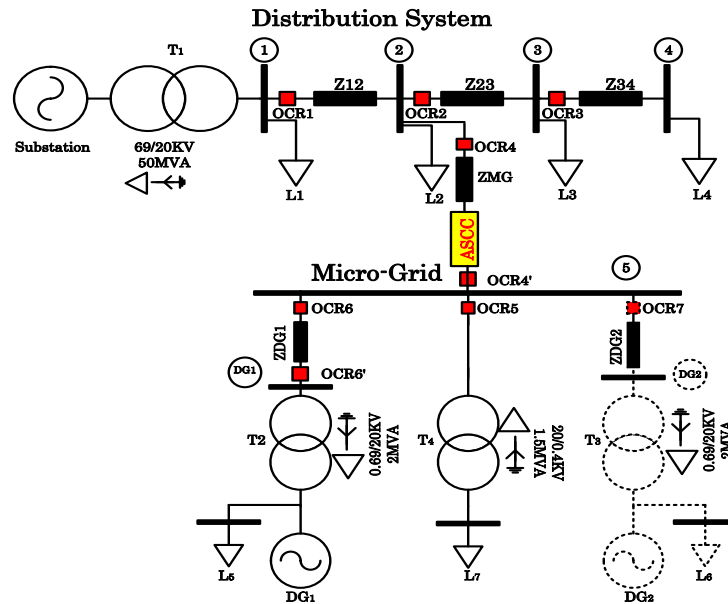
Distribution System

T1

1

2

3

4

Z12

Z23

Z34

OCR1

OCR2

OCR3

OCR4

Substation

69/20KV
50MVA

L1

L2

L3

L4

ZMG

ASCC

Micro-Grid

OCR4'

5

OCR6

OCR5

OCR7

ZDG1

ZDG2

DG1

OCR6'

DG2

T2

0.69/20KV
2MVA

T4

20/0.4KV
1.5MVA

T3

0.69/20KV
2MVA

L5

DG1

L7

DG2

L6